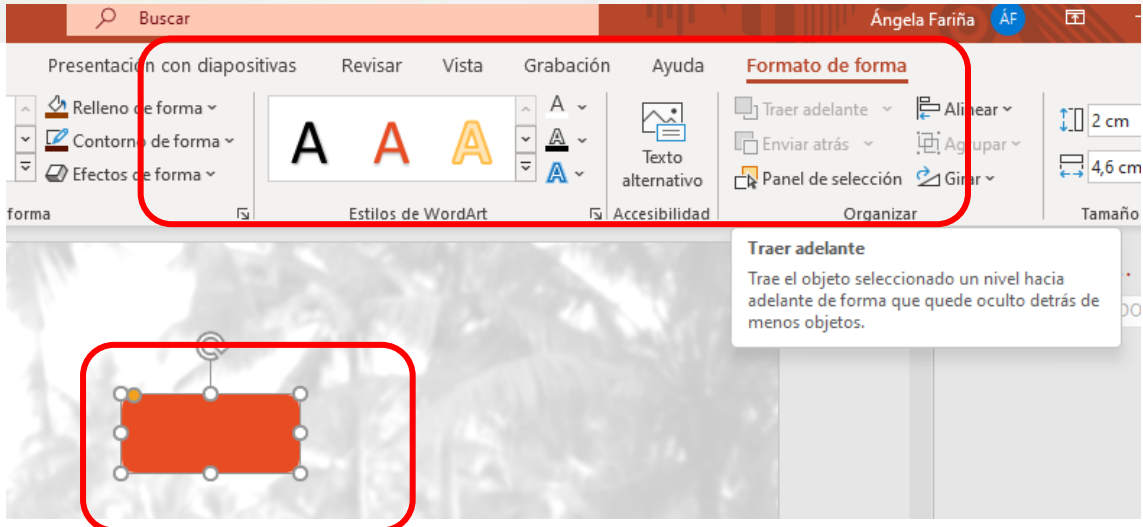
Buscar

Ángela Fariña ÁF

Presentación con diapositivas Revisar Vista Grabación Ayuda Formato de forma

Relleno de forma
Contorno de forma
Efectos de forma

forma

A A A

Estilos de WordArt

Texto alternativo

Accesibilidad

Traer adelante
Enviar atrás
Panel de selección

Alinear
Agrupar
Girar

Organizar

2 cm
4,6 cm

Tamaño

Traer adelante

Trae el objeto seleccionado un nivel hacia adelante de forma que quede oculto detrás de menos objetos.